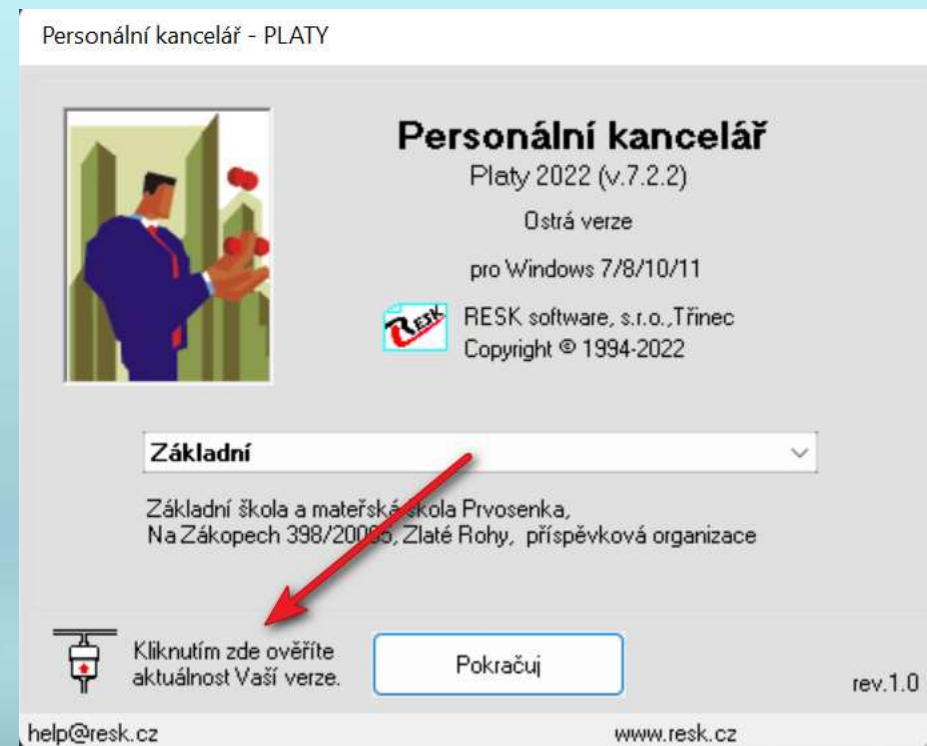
Personální kancelář - PLATY

Personální kancelář
Platy 2022 (v.7.2.2)
Ostrá verze
pro Windows 7/8/10/11

RESK software, s.r.o.,Třinec
Copyright © 1994-2022

Základní

Základní škola a mateřská škola Prvosenka,
Na Zákopech 398/200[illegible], Zlaté Rohy, příspěvková organizace

Kliknutím zde ověříte aktuálnost Vaší verze.

Pokračuj

rev.1.0

help@resk.cz

www.resk.cz